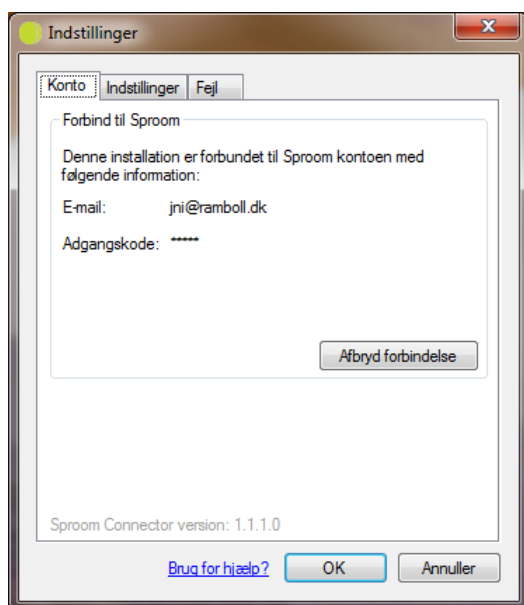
Indstillinger

Konto | Indstillinger | Fejl

Forbind til Sproom

Denne installation er forbundet til Sproom kontoen med følgende information:

E-mail: jni@ramboll.dk

Adgangskode: *****

Afbryd forbindelse

Sproom Connector version: 1.1.1.0

Brug for hjælp?

OK

Annuller